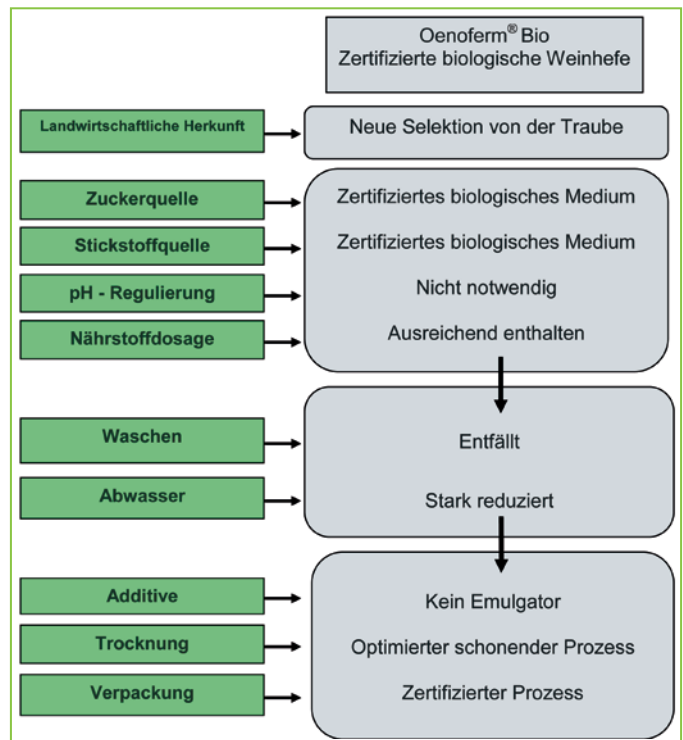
Oenoferm® Bio
Zertifizierte biologische Weinhefe

Landwirtschaftliche Herkunft

Neue Selektion von der Traube

Zuckerquelle

Stickstoffquelle

pH - Regulierung

Nährstoffdosage

Zertifiziertes biologisches Medium

Zertifiziertes biologisches Medium

Nicht notwendig

Ausreichend enthalten

Waschen

Abwasser

Entfällt

Stark reduziert

Additive

Trocknung

Verpackung

Kein Emulgator

Optimierter schonender Prozess

Zertifizierter Prozess